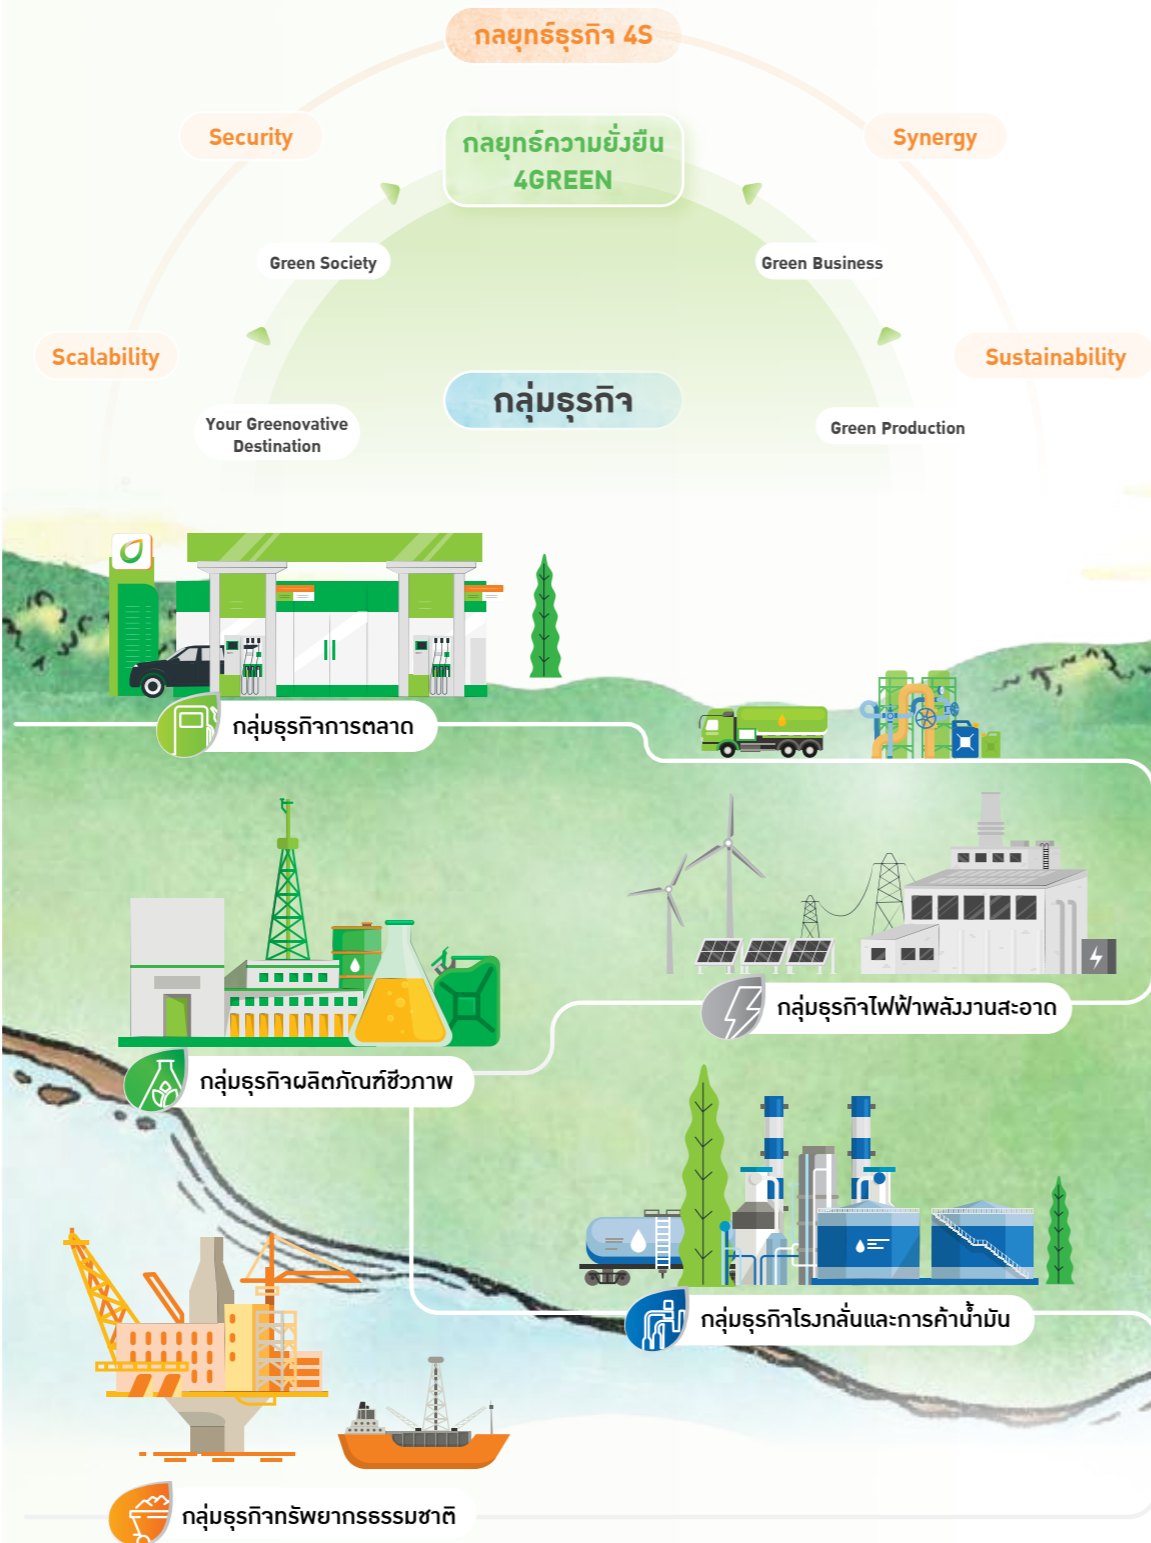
กลยุทธ์ธุรกิจ 4S

Security

Synergy

กลยุทธ์ความยั่งยืน 4GREEN

Green Society

Green Business

Scalability

Sustainability

กลุ่มธุรกิจ

Your Greenovative Destination

Green Production

กลุ่มธุรกิจการตลาด

กลุ่มธุรกิจไฟฟ้าพลังงานสะอาด

กลุ่มธุรกิจผลิตภัณฑ์ชีวภาพ

กลุ่มธุรกิจโรงกลั่นและการค้าน้ำมัน

กลุ่มธุรกิจทรัพยากรธรรมชาติ